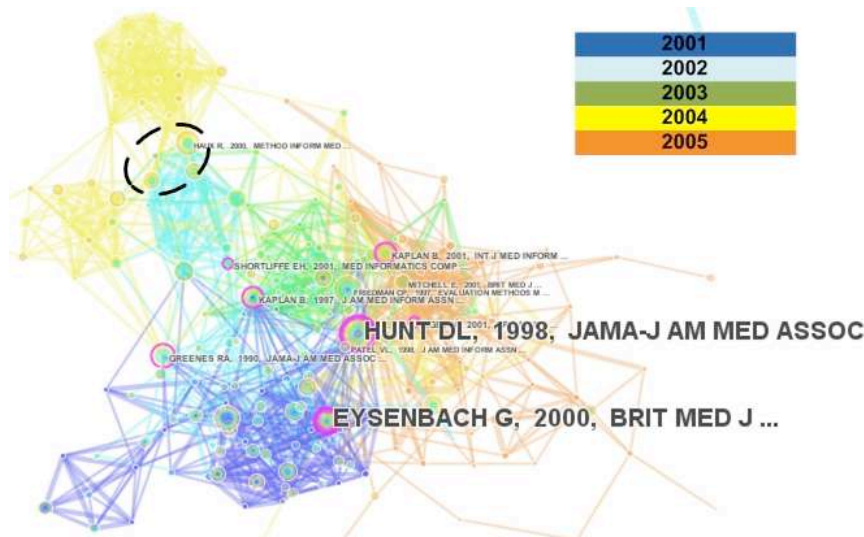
2001
2002
2003
2004
2005

HAUX R, 2000, METHOD INFORM MED ...
KAPLAN B, 2001, INT J MED INFORM ...
SHORTLIFFE EH, 2001, MED INFORMATICS COMP ...
MITCHELL E, 2001, BRIT MED J ...
FRIEDMAN CP, 1997, EVALUATION METHODS M ...
KAPLAN B, 1987, J AM MED INFORM ASSN ...
HUNT DL, 1998, JAMA-J AM MED ASSOC
2001, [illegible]
PATEL VL, 1998, J AM MED INFORM ASSN ...
GREENES RA, 1990, JAMA-J AM MED ASSOC ...
EYSENBACH G, 2000, BRIT MED J ...